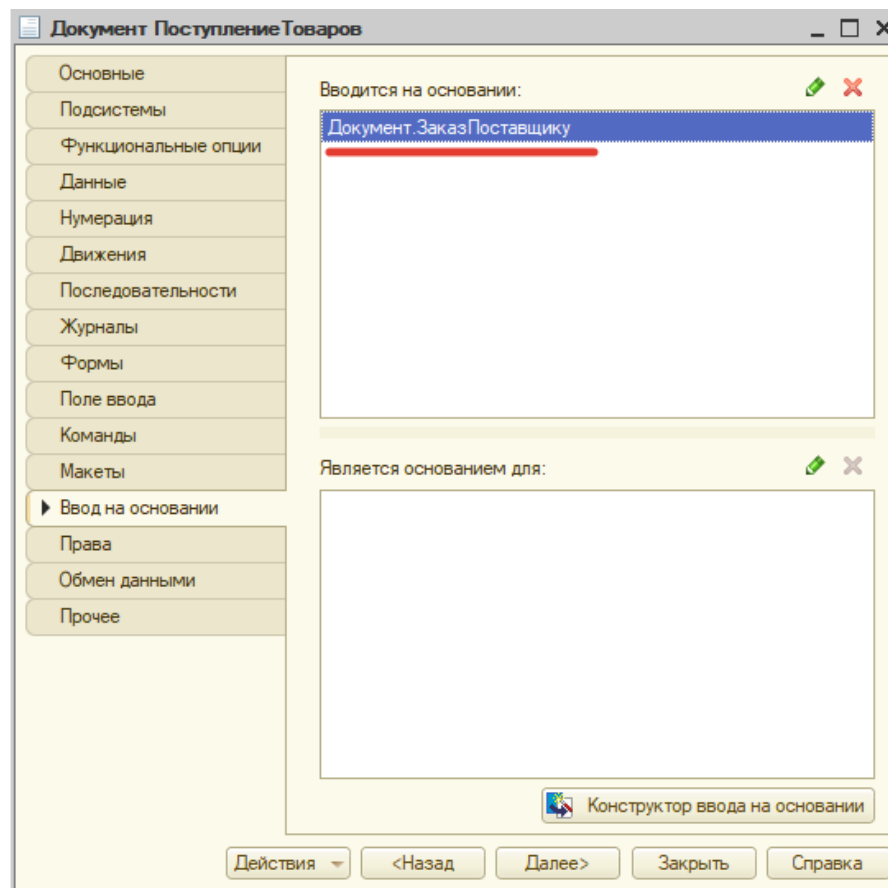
Документ ПоступлениеТоваров

Основные
Подсистемы
Функциональные опции
Данные
Нумерация
Движения
Последовательности
Журналы
Формы
Поле ввода
Команды
Макеты
Ввод на основании
Права
Обмен данными
Прочее

Вводится на основании:

Документ.ЗаказПоставщику

Является основанием для:

Конструктор ввода на основании

Действия
<Назад
Далее>
Закрыть
Справка